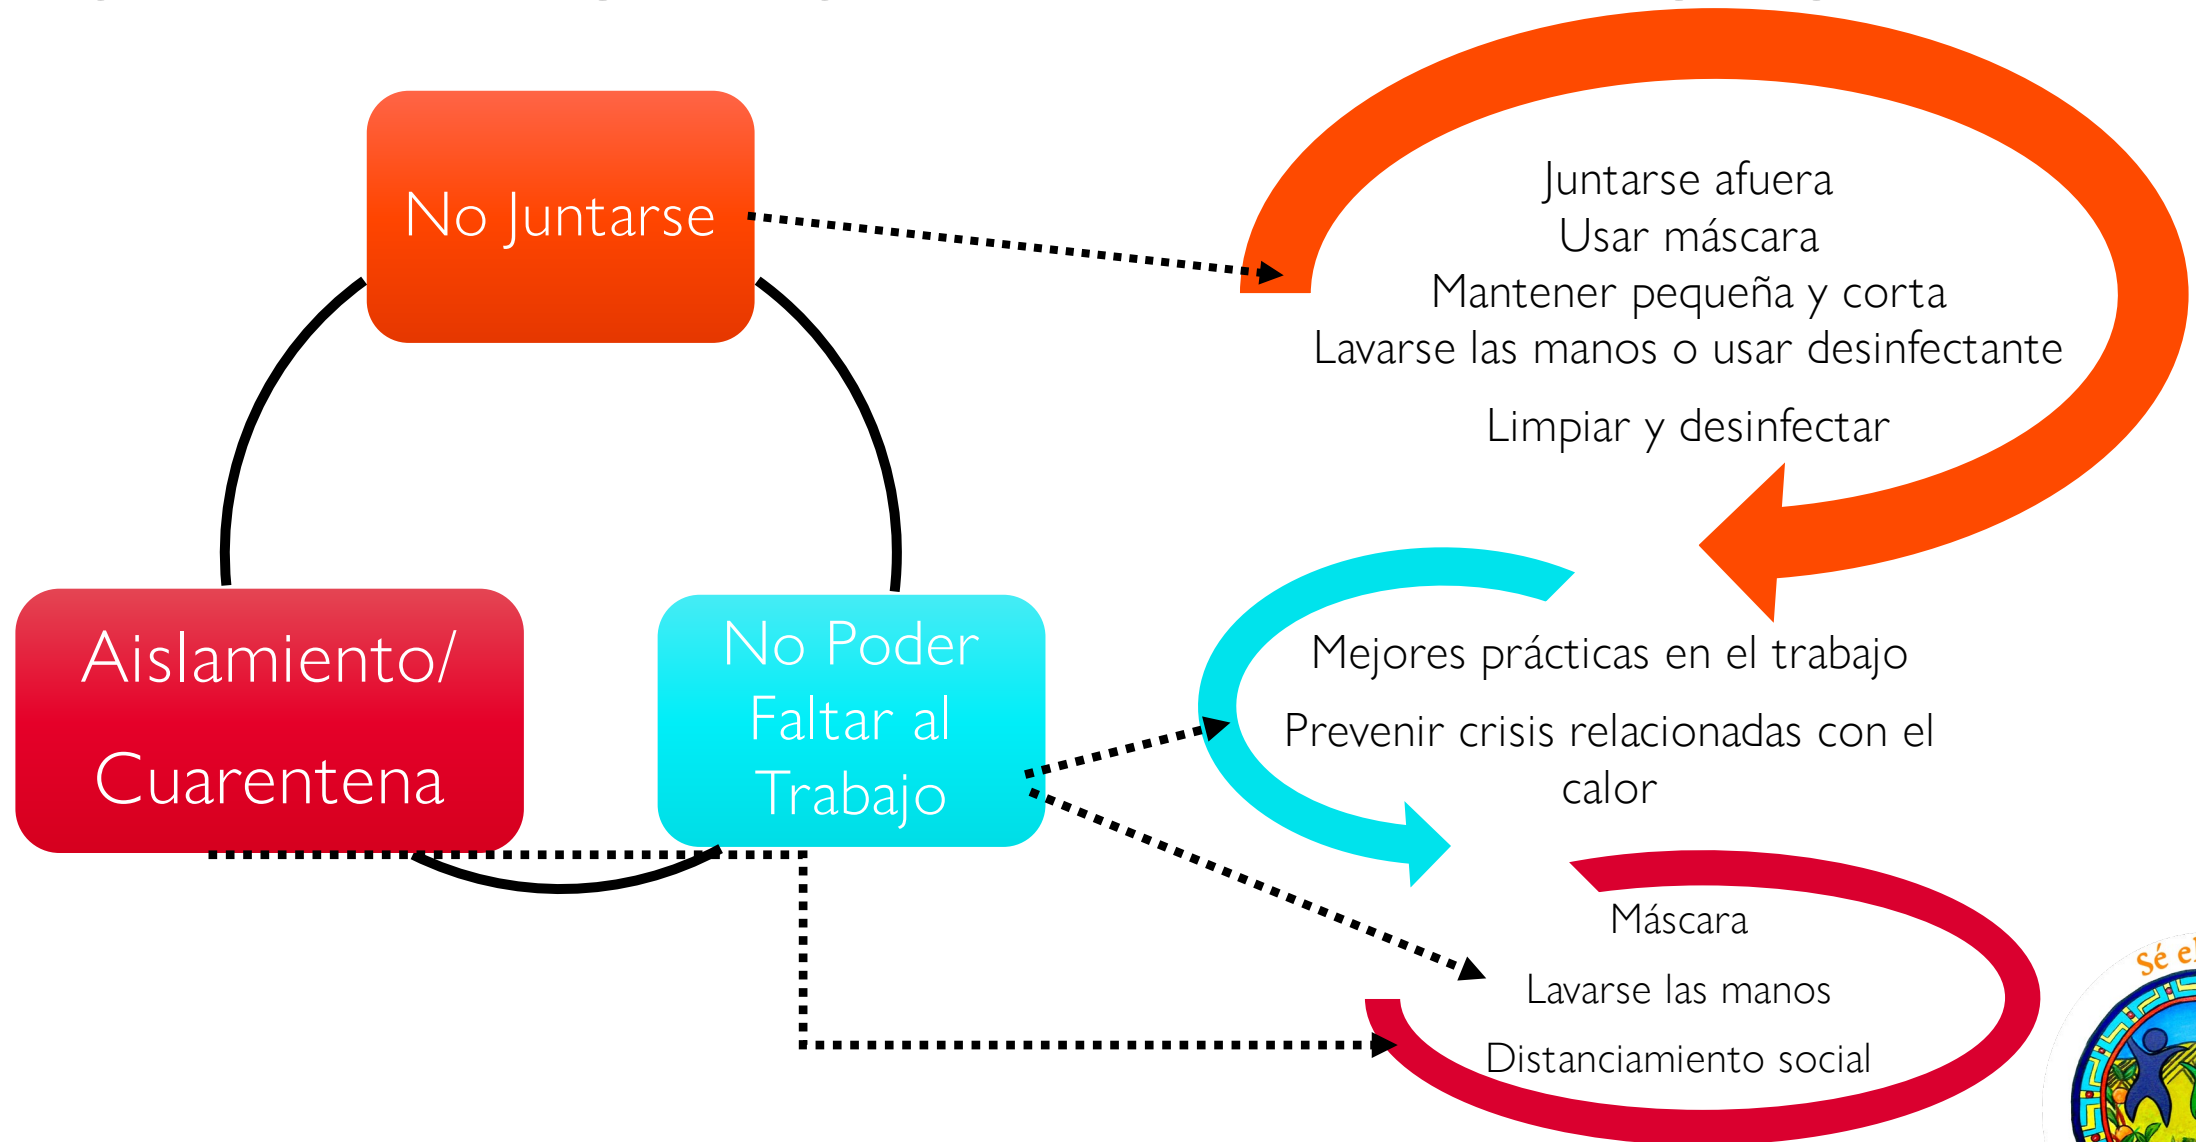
No Juntarse

Aislamiento/ Cuarentena

No Poder Faltar al Trabajo

Juntarse afuera
Usar máscara
Mantener pequeña y corta
Lavarse las manos o usar desinfectante

Limpiar y desinfectar

Mejores prácticas en el trabajo

Prevenir crisis relacionadas con el calor

Máscara

Lavarse las manos

Distanciamiento social

Sé el